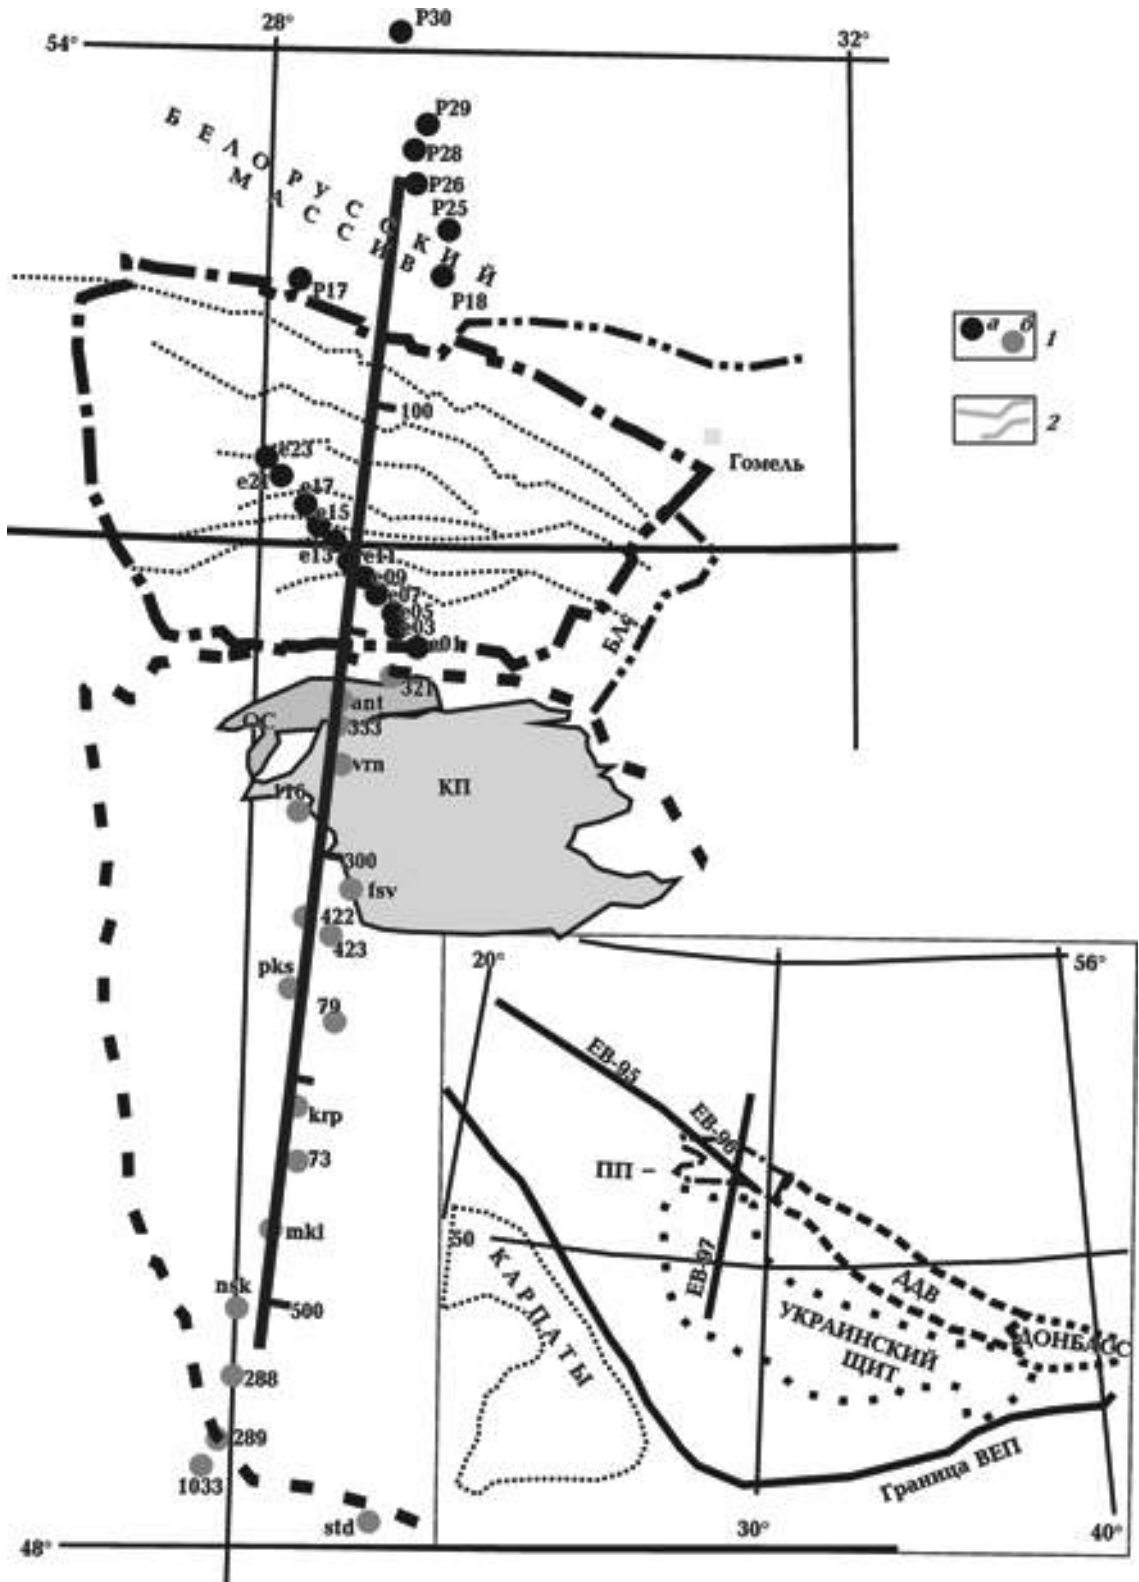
28°
P30
54°
32°
P29
P28
P26
P25
P18
P17
БЕЛОРУССКИЙ
МАССИВ
а б 1
2
100
e23
e21
e17
e15
Гомель
e13
e11
e09
e07
e05
e03
e01
БАЧ
321
ant
333
ОС
vtn
КП
116
300
fsv
422
423
pks
79
krp
73
mkl
nsk
500
288
289
1033
std
48°
20°
56°
EB-95
EB-96
ПП
EB-97
50
КАРПАТЫ
ДДВ
УКРАИНСКИЙ ЩИТ
ДОНБАСС
Граница ВЕП
30°
40°